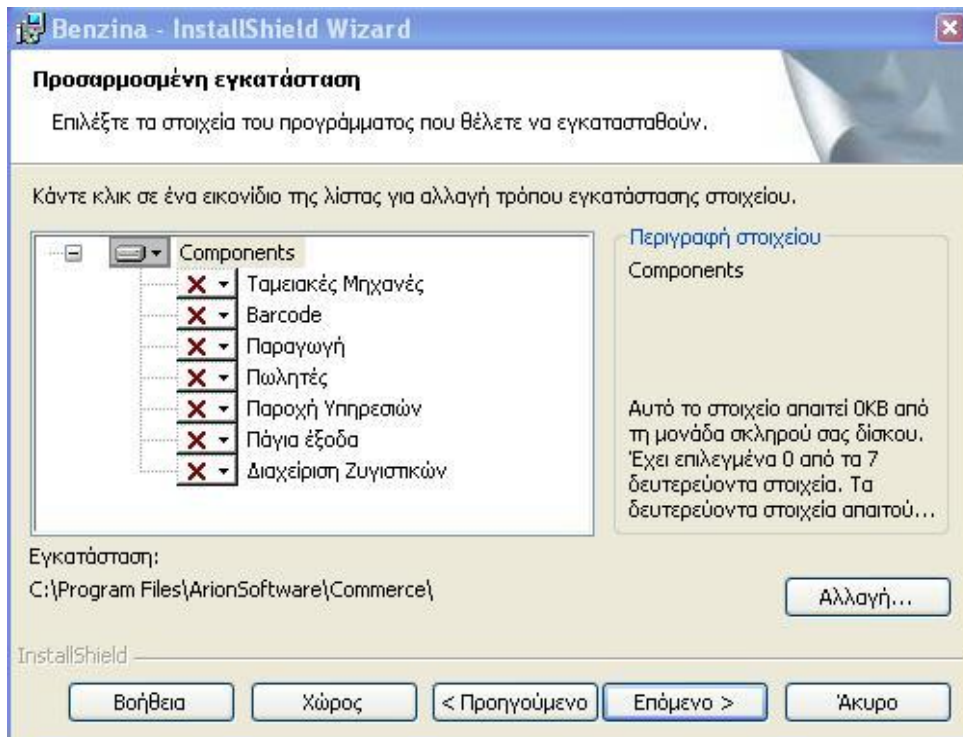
Benzina - InstallShield Wizard

Προσαρμοσμένη εγκατάσταση

Επιλέξτε τα στοιχεία του προγράμματος που θέλετε να εγκατασταθούν.

Κάντε κλικ σε ένα εικονίδιο της λίστας για αλλαγή τρόπου εγκατάστασης στοιχείου.

Components
Ταμειακές Μηχανές
Barcode
Παραγωγή
Πωλητές
Παροχή Υπηρεσιών
Πάγια έξοδα
Διαχείριση Ζυγιστικών

Περιγραφή στοιχείου
Components

Αυτό το στοιχείο απαιτεί 0KB από τη μονάδα σκληρού σας δίσκου. Έχει επιλεγμένα 0 από τα 7 δευτερεύοντα στοιχεία. Τα δευτερεύοντα στοιχεία απαιτού...

Εγκατάσταση:
C:\Program Files\ArionSoftware\Commerce\

Αλλαγή...

InstallShield

Βοήθεια
Χώρος
< Προηγούμενο
Επόμενο >
Άκυρο